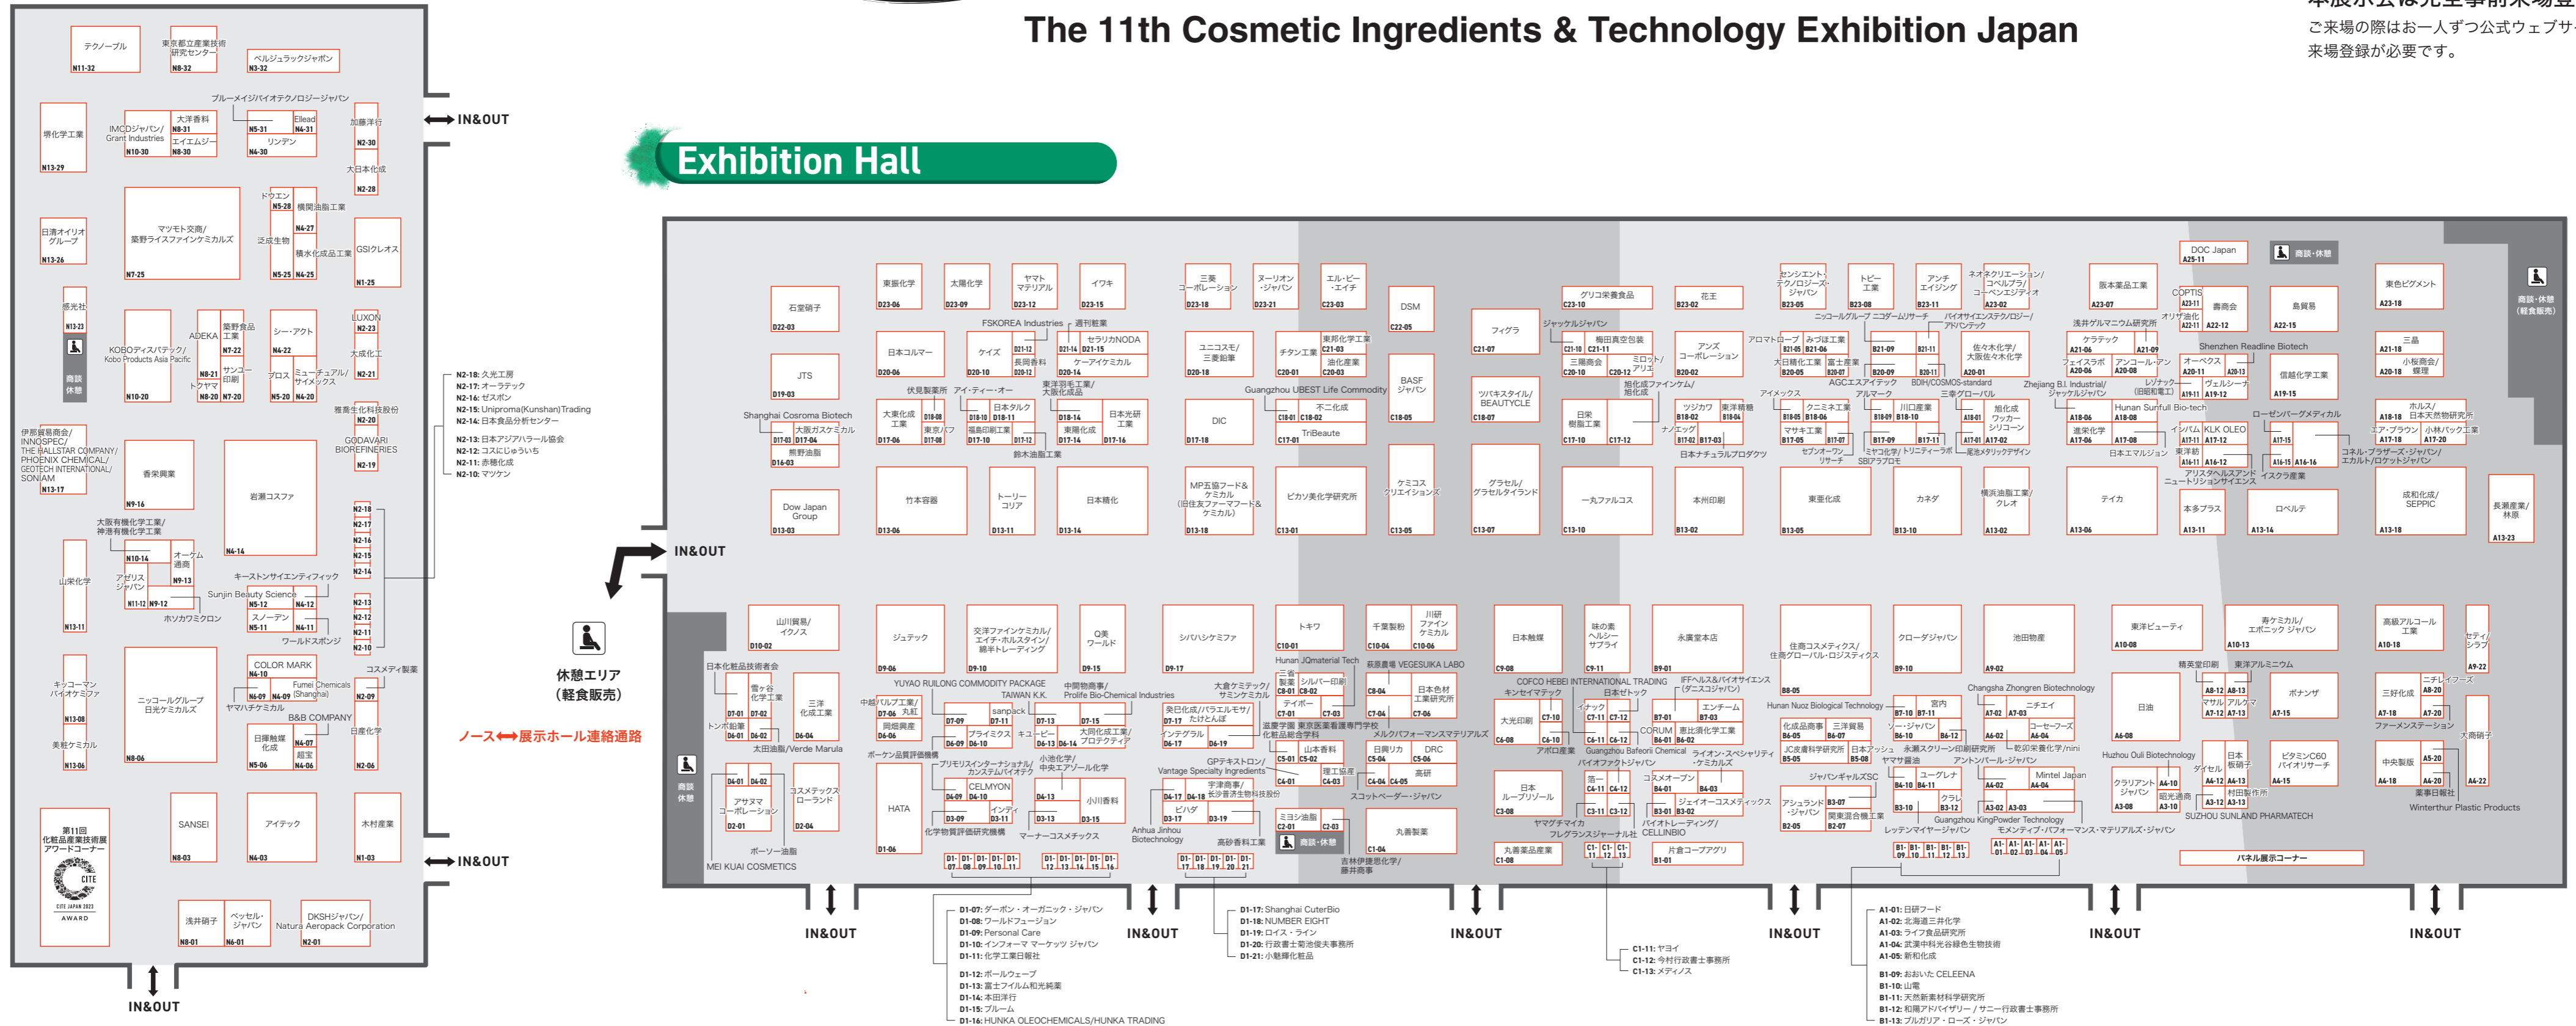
The 11th Cosmetic Ingredients & Technology Exhibition Japan

ご来場の際はお一人ずつ公式ウェブサ
来場登録が必要です。

Exhibition Hall

IN&OUT

テクノーブル N11-32
東京都立産業技術研究センター N8-32
ベルジュラックジャパン N3-32
ブルーメイジバイオテクノロジージャパン
堺化学工業 N13-29
IMCDジャパン/Grant Industries N10-30
大洋香料 N8-31
エイエムジー N8-30
Ellead N4-31
リンデン N4-30
N5-31
加藤洋行 N2-30
大日本化成 N2-28
日清オイリオグループ N13-26
マツモト交商/薬野ライスファインケミカルズ N7-25
ドウエン N5-28
横関油脂工業 N4-27
泛成生物
横水化成品工業 N4-25
GSIクレオス N1-25
N5-25
感光社 N13-23
商談休憩
KOBOディスパテック/Kobo Products Asia Pacific N10-20
ADEKA
薬野食品工業 N7-22
シー・アクト N4-22
LUXON N2-23
大成化工 N2-21
N8-21 トクヤマ N8-20
サンユー印刷 N7-20
プロス N5-20
ミューチュアル/サイメックス N4-20
椿喬生化科技股份 N2-20
GODAVARI BIOREFINERIES N2-19
伊那貿易商会/INNOSPEC/THE HALLSTAR COMPANY/PHOENIX CHEMICAL/GEOTECH INTERNATIONAL/SONIAM N13-17
香栄興業 N9-16
岩瀬コスファ N4-14
大阪有機化学工業/神港有機化学工業
N10-14 オーケム通商 N9-13
アヂリスジャパン N11-12 N9-12
キーストンサイエンティフィック
Sunjin Beauty Science N5-12 N4-12
スノーデン N5-11 N4-11
ホソカワミクロン
ワールドスポンジ
山栄化学 N13-11
N2-18 N2-17 N2-16 N2-15 N2-14 N2-13 N2-12 N2-11 N2-10
N2-18: 久光工房
N2-17: オーラテック
N2-16: ゼスポン
N2-15: Uniproma(Kunshan)Trading
N2-14: 日本食品分析センター
N2-13: 日本アジアハラール協会
N2-12: コスにじゅういち
N2-11: 赤穂化成
N2-10: マツケン
COLOR MARK N4-10
Fumei Chemicals (Shanghai) N4-09 N4-09
コスメディ製薬
キッコーマンバイオケミファ N13-08
ニッコールグループ日光ケミカルズ N8-06
ヤマハケミカル
B&B COMPANY
日厚触媒化成 N5-06
N4-07 越堂 N4-06
N2-09
日産化学 N2-06
美肌ケミカル N13-06
第11回化粧品産業技術展アワードコーナー CITE JAPAN 2023 AWARD
SANSEI N8-03
アイテック N4-03
木村産業 N1-03
浅井硝子 N8-01
ベッセル・ジャパン N6-01
DKSHジャパン/Natura Aeropack Corporation N2-01
休憩エリア (軽食販売)
ノース⟷展示ホール連絡通路

石堂硝子 D22-03
東振化学 D23-06
太陽化学 D23-09
ヤマトマテリアル D23-12
イワキ D23-15
三菱ケミカルコーポレーション D23-18
ヌーリオン・ジャパン D23-21
エル・ビー・エイチ C23-03
DSM C22-05
フィグラ C21-07
グリコ栄養食品 C23-10
花王 B23-02
センシエント・テクノロジーズ・ジャパン B23-05
トピー工業 B23-08
アンチエイジング B23-11
ネオクリエーション/コペルフラ/コーベンエンジアイ A23-02
阪本薬品工業 A23-07
DOC Japan A25-11
商談・休憩
東色ピグメント A23-18
商談・休憩 (軽食販売)
JTS D19-03
FSKOREA Industries 週刊粧業
日本コルマー D20-06
ケイズ D21-12
セラリカNODA
D21-14 D21-15
長岡香料 D20-12
ケーアイケミカル
D20-10
ユニコスモ/三菱鉛筆 D20-18
チタン工業 C20-01
東邦化学工業 C21-03
油化産業 C20-03
BASFジャパン C18-05
ツバキスタイル/BEAUTYCLE C18-07
ジャケルジャパン
梅田真空包装 C21-10 C21-11
三陽商会 C20-10
ミロット/アリエ C20-12
アンズコーポレーション B20-02
アロマトープ B21-05
みづほ工業 B21-06
大日精化工業 B20-05
富士産業 B20-07
ニッコールグループ ニコダームリサーチ
B21-09 B21-11 B20-09 B20-11
バイオサイエンステクノロジー/アドバンテック
佐々木化学/大阪佐々木化学 A20-01
浅井ゲルマニウム研究所
ケラテック A21-06
A21-09
フェイスラボ A20-06
アンコール・アン A20-08
COPTIS A23-11
オリザ油化 A22-11
喜商会 A22-12
島貿易 A22-15
Shenzhen Readline Biotech
オーベクス A20-11 A20-13
レゾナック (旧昭和電工) A19-11 A19-12
ヴェルシーナ
信越化学工業 A19-15
三晶 A21-18
小桜商会/蝶理 A20-18
Shanghai Coroma Biotech
伏見製薬所 アイ・ティー・オー
東洋羽毛工業/大阪化成品
Guangzhou UBEST Life Commodity
旭化成ファインケム/旭化成
AGCエスアイテック BDH/COSMOS-standard
アイメックス アルマーク 三幸グローバル
Zhejiang B.I. Industrial/ジャケルジャパン
Hunan Sunfull Bio-tech
ローゼンバーグメディカル
大阪ガスケミカル D17-03 D17-04
熊野油脂 D16-03
大東化成工業 D17-06
D18-08 東京パフ D17-08
D18-10 日本タルク D18-11
福岡印刷工業 D17-10 D17-12
D18-14 東陽化成 D17-14
日本光研工業 D17-16
鈴木油脂工業
DIC D17-18
不二化成 C18-01 C18-02
TriBeaute C17-01
日栄樹脂工業 C17-10 C17-12
ナノエッグ
ツジカワ B18-02
東洋精糖 B18-04
B17-02 B17-03
日本ナチュラルプロダクツ
クニミネ工業 B18-05 B18-06
マサキ工業 B17-05 B17-07
ゼブオーワン・リサーチ
川口産業 B18-09 B18-10
B17-09 B17-11
ミヤコ化学/トリニティーラボ SBIファーマ
旭化成ワッカーシリコーン A18-01 A17-01 A17-02
一尾化メタリックデザイン
進栄化学 A18-06 A17-06
A18-08 A17-08
日本エマルジョン
イノバム A17-11
KLK OLEO A17-12
東洋紡 A16-11 A16-12
アリスタヘルスアンド ニュートリションサイエンス
A17-15 A16-15 A16-16
イスクラ産業
ホルス/日本天然物研究所 A18-18
エア・ブラウン A17-18
小林パック工業 A17-20
コネル・ブラザーズ・ジャパン/エカルト/ロケットジャパン
Dow Japan Group D13-03
竹本容器 D13-06
トーリーコリア D13-11
日本精化 D13-14
MP五協フード＆ケミカル (旧住友ファーマフード＆ケミカル) D13-18
ピカソ美化学研究所 C13-01
ケミコスクリエイションズ C13-05
グラセル/グラセルダイランド C13-07
一丸ファルコス C13-10
本州印刷 B13-02
東亜化成 B13-05
カネダ B13-10
横浜油脂工業/クレオ A13-02
テイカ A13-06
本多プラス A13-11
ロベルテ A13-14
成和化成/SEPPIC A13-18
長瀬産業/林原 A13-23
山川貿易/イクノス D10-02
ジュテック D9-06
交洋ファインケミカル/エイチ・ホルスタイン/細井トレーディング D9-10
Q美ワールド D9-15
シバハシケミファ D9-17
トキワ C10-01
千葉製粉 C10-04
川研ファインケミカル C10-06
日本触媒 C9-08
味の素ヘルシーサプライ C9-11
永廣堂本店 B9-01
住商コスメティクス/住商グローバル・ロジスティクス B8-05
クローダジャパン B9-10
池田物産 A9-02
東洋ビューティ A10-08
寿ケミカル/エボニック ジャパン A10-13
高級アルコール工業 A10-18
セティ/シラブ A9-22
日本化粧品技術者会
雪ヶ谷化学工業 D7-01 D7-02
トンボ鉛筆 D6-01 D6-02
三洋化成工業 D6-04
太田油脂/Verde Marula
中越パルプ工業/丸紅 D7-06
岡畑興産 D6-06
YUYAO RUILONG COMMODITY PACKAGE
TAIWAN K.K.
ポーケン品質評価機構
sanpack
D7-09 D7-11
プライミクス D6-09 D6-10
D7-13 D7-15
キューピー D6-13 D6-14
大同化成工業/プロテクティブ
中間物商事/Prolife Bio-Chemical Industries
プリモリスインターナショナル/カンテンバイオテク
小池化学/中央エアゾール化学
Hunan JQmaterial Tech
三省製薬 C8-01 C8-02
シルバー印刷
ティボー C7-01 C7-03
滋慶学園 東京医薬看護専門学校 化粧品総合学科
大倉ケミテック/サミンケミカル
癸巳化成/パラエルモザ/たけとんぼ D7-17
インテグラル D6-17 D6-19
GPテキストロン/Vantage Specialty Ingredients
宇津商事/長沙道生生物技术股份
D7-17 D7-18 D3-17 D3-19
ピバゲ
山本香料 C5-01 C5-02
理工協産 C4-03
C4-01
長島農場 VEGESUIKA LABO
C8-04
日本色材工業研究所 C7-06 C7-04
メルクパフォーマンスマテリアルズ
日興リカ C5-04
DRC C5-06
高研
C4-04 C4-05
スコットベーダー・ジャパン
COFCO HEBEI INTERNATIONAL TRADING
キンセイマテック
日本ゼトック
大元印刷 C6-08
C7-10 C6-10
アポロ産業
イナック C7-11 C7-12
C6-11 C6-12
Guangzhou Bafeorii Chemical
CORUM 恵比須化学工業
B7-01 B7-03
B6-01 B6-02
IFFヘルス&バイオサイエンス(ダニスコジャパン)
エンチーム
ライオン・スペシャリティ・ケミカルズ
Hunan Nuoz Biological Technology
化成品商事 B6-05
三洋貿易 B6-07
JC皮膚科学研究所 B5-05
日本アジュ B5-08
宮内 B7-10 B7-11
ソージャパン B6-10 B6-12
永瀬スクリーン印刷研究所
ヤマサ醤油
Changsha Zhongren Biotechnology
ニチエイ A7-02 A7-03
コーセーフーズ A6-02 A6-04
乾卯栄養化学/mini
アントルポール・ジャパン
日油 A6-08
精英堂印刷
東洋アルミニウム
A8-12 A8-13
マツバ A7-12
アルケマ A7-13
ポナンザ A7-15
ニチレイフーズ A8-20
三好化成 A7-18 A7-20
ファーメンステーション
大商研
日本ルーブリゾール C3-08
落一 C4-11 C4-12
C3-11 C3-12
ヤマグチマイカ
フレグランスジャーナル社
コスメオープン B4-01 B4-03
B3-01 B3-02
ジェイオーコスメティックス
バイオトレーディング/CELLINBIO
ジャパンギャルズSC
アシュランド・ジャパン B3-07
関東混合機工業 B2-05 B2-07
ユーグレナ B4-10 B4-11
クラレ B3-10 B3-12
レッテンマイヤージャパン
Guangzhou KingPowder Technology
Mintel Japan A4-02 A4-04
A3-02 A3-03
モメンティブ・パフォーマンス・マテリアルズ・ジャパン
Hzhou Ouli Biotechnology
クラリアントジャパン A4-10 A3-08
昭光通商 A3-10
ダイセル
日本板硝子 A4-12 A4-13
村田製作所 A3-12 A3-13
SUZHOU SUNLAND PHARMATECH
ビタミンC60バイオリサーチ A4-15
中央製版 A4-18
A5-20 A4-20
薬事日報社
A4-22
Winterthur Plastic Products
HATA D1-06
D4-01 D4-02
アサヌマコーポレーション D2-01
コスメテックスローランド D2-04
CELMYON D4-09 D4-10
D3-09 D3-11
インティ
D4-13 D3-13
小川香料 D3-15
化学物質評価研究機構
マーナーコスメチックス
Anhua Jinhou Biotechnology
高砂香料工業
ミヨシ油脂 C2-01 C2-03
商談・休憩
丸善製薬 C1-04
吉林伊康思化学/藤井商事
丸善薬品産業 C1-08
C1-11 C1-12 C1-13
片倉コープアグリ B1-01
B1-09 B1-10 B1-11 B1-12 B1-13
A1-01 A1-02 A1-03 A1-04 A1-05
パネル展示コーナー
ボーソー油脂
MEI KUAI COSMETICS
D1-07 D1-08 D1-09 D1-10 D1-11
D1-12 D1-13 D1-14 D1-15 D1-16
D1-17 D1-18 D1-19 D1-20 D1-21
商談休憩

D1-07: ダーボン・オーガニック・ジャパン
D1-08: ワールドフュージョン
D1-09: Personal Care
D1-10: インフォーマ マーケッツ ジャパン
D1-11: 化学工業日報社
D1-12: ボールウェーブ
D1-13: 富士フイルム和光純薬
D1-14: 本田洋行
D1-15: ブルーム
D1-16: HUNKA OLEOCHEMICALS/HUNKA TRADING
D1-17: Shanghai CuterBio
D1-18: NUMBER EIGHT
D1-19: ロイス・ライン
D1-20: 行政書士菊池優夫事務所
D1-21: 小越香化粧品
C1-11: ヤヨイ
C1-12: 今村行政書士事務所
C1-13: メディノス
A1-01: 日研フード
A1-02: 北海道三井化学
A1-03: ライフ食品研究所
A1-04: 武漢中科光谷緑色生物技術
A1-05: 新和化成
B1-09: おおいた CELEENA
B1-10: 山竜
B1-11: 天然素素材科学研究所
B1-12: 和風アドバイザリー / サニー行政書士事務所
B1-13: ブルガリア・ローズ・ジャパン